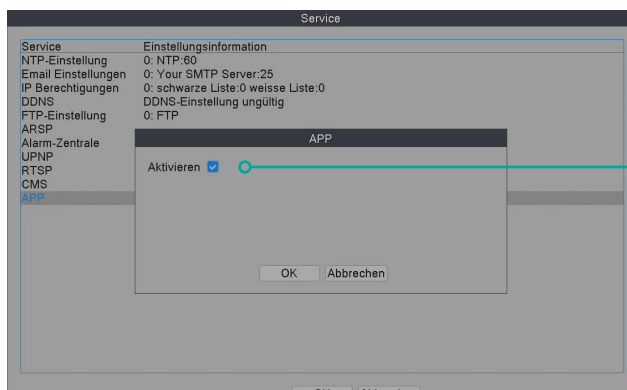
Service

| Service | Einstellungsinformation |
|---|---|
| NTP-Einstellung | 0: NTP:60 |
| Email Einstellungen | 0: Your SMTP Server:25 |
| IP Berechtigungen | 0: schwarze Liste:0 weisse Liste:0 |
| DDNS | DDNS-Einstellung ungültig |
| FTP-Einstellung | 0: FTP |
| ARSP | |
| Alarm-Zentrale | |
| UPNP | |
| RTSP | |
| CMS | |
| APP | |

APP

Aktivieren

OK Abbrechen